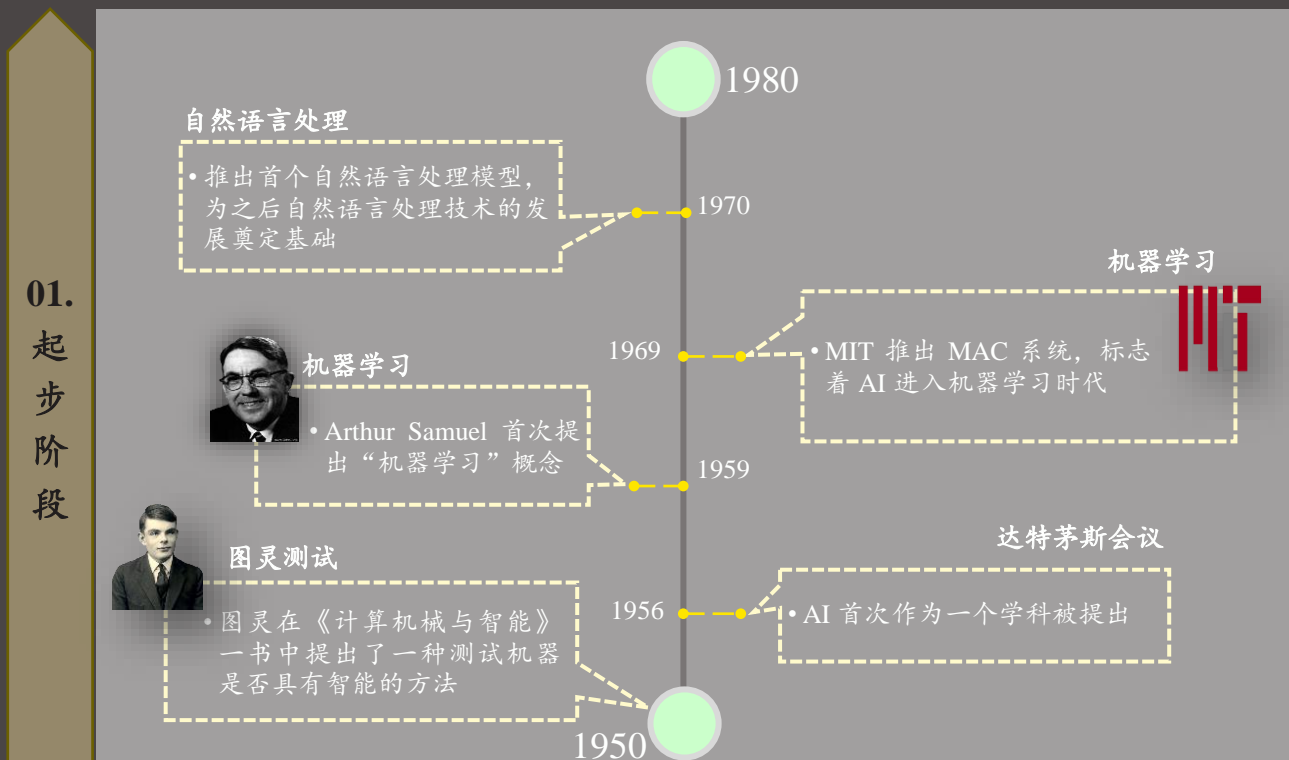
01.
起
步
阶
段

1980

自然语言处理

• 推出首个自然语言处理模型，为之后自然语言处理技术的发展奠定基础

1970

机器学习

1969

• MIT 推出 MAC 系统，标志着 AI 进入机器学习时代

机器学习

• Arthur Samuel 首次提出“机器学习”概念

1959

达特茅斯会议

图灵测试

1956

• AI 首次作为一个学科被提出

• 图灵在《计算机械与智能》一书中提出了一种测试机器是否具有智能的方法

1950